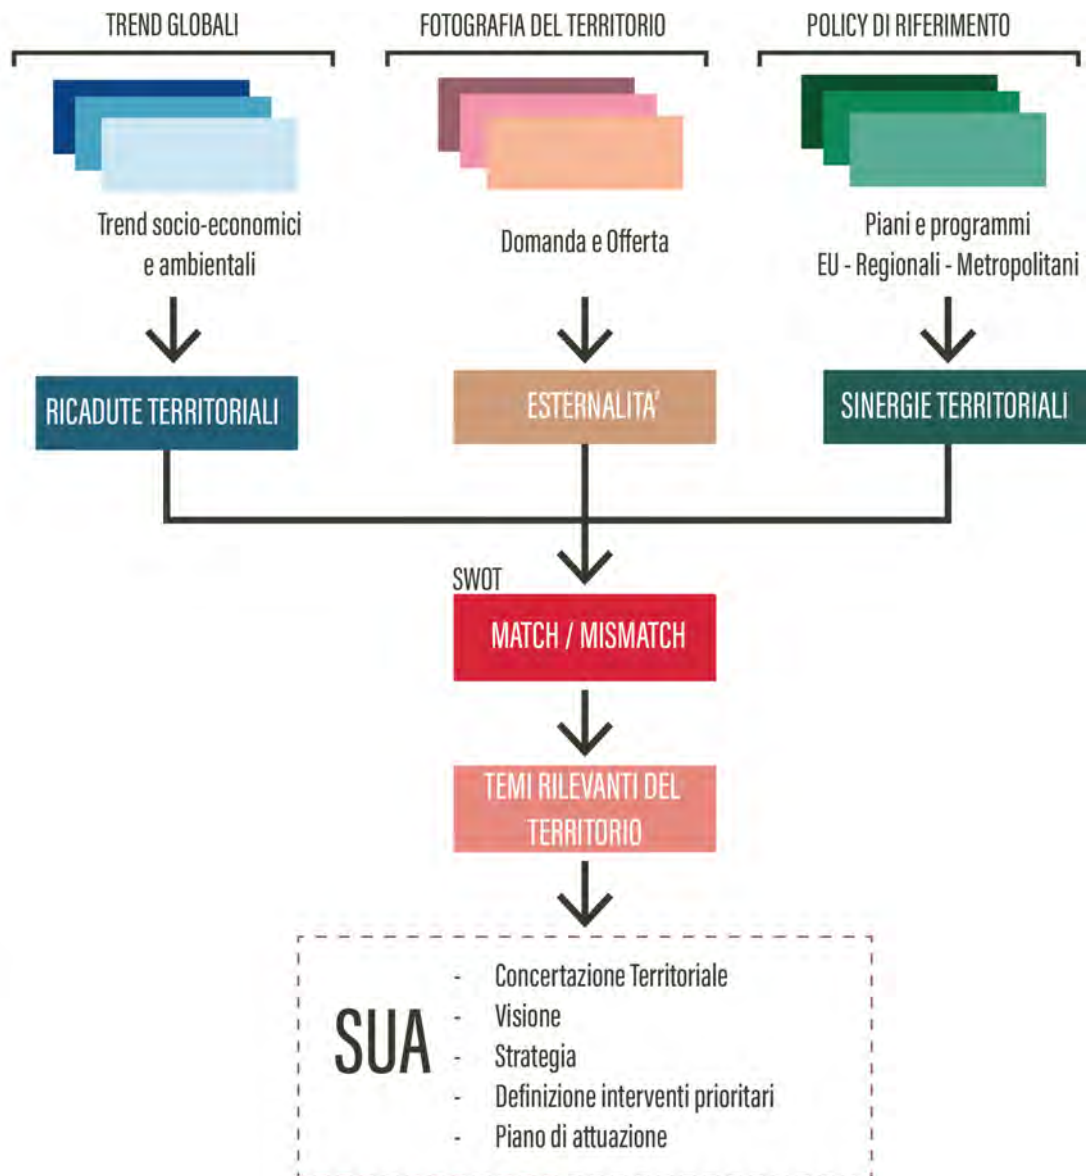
TREND GLOBALI

FOTOGRAFIA DEL TERRITORIO

POLICY DI RIFERIMENTO

Trend socio-economici e ambientali

Domanda e Offerta

Piani e programmi EU - Regionali - Metropolitani

RICADUTE TERRITORIALI

ESTERNALITA'

SINERGIE TERRITORIALI

SWOT

MATCH / MISMATCH

TEMI RILEVANTI DEL TERRITORIO

SUA

- Concertazione Territoriale
- Visione
- Strategia
- Definizione interventi prioritari
- Piano di attuazione